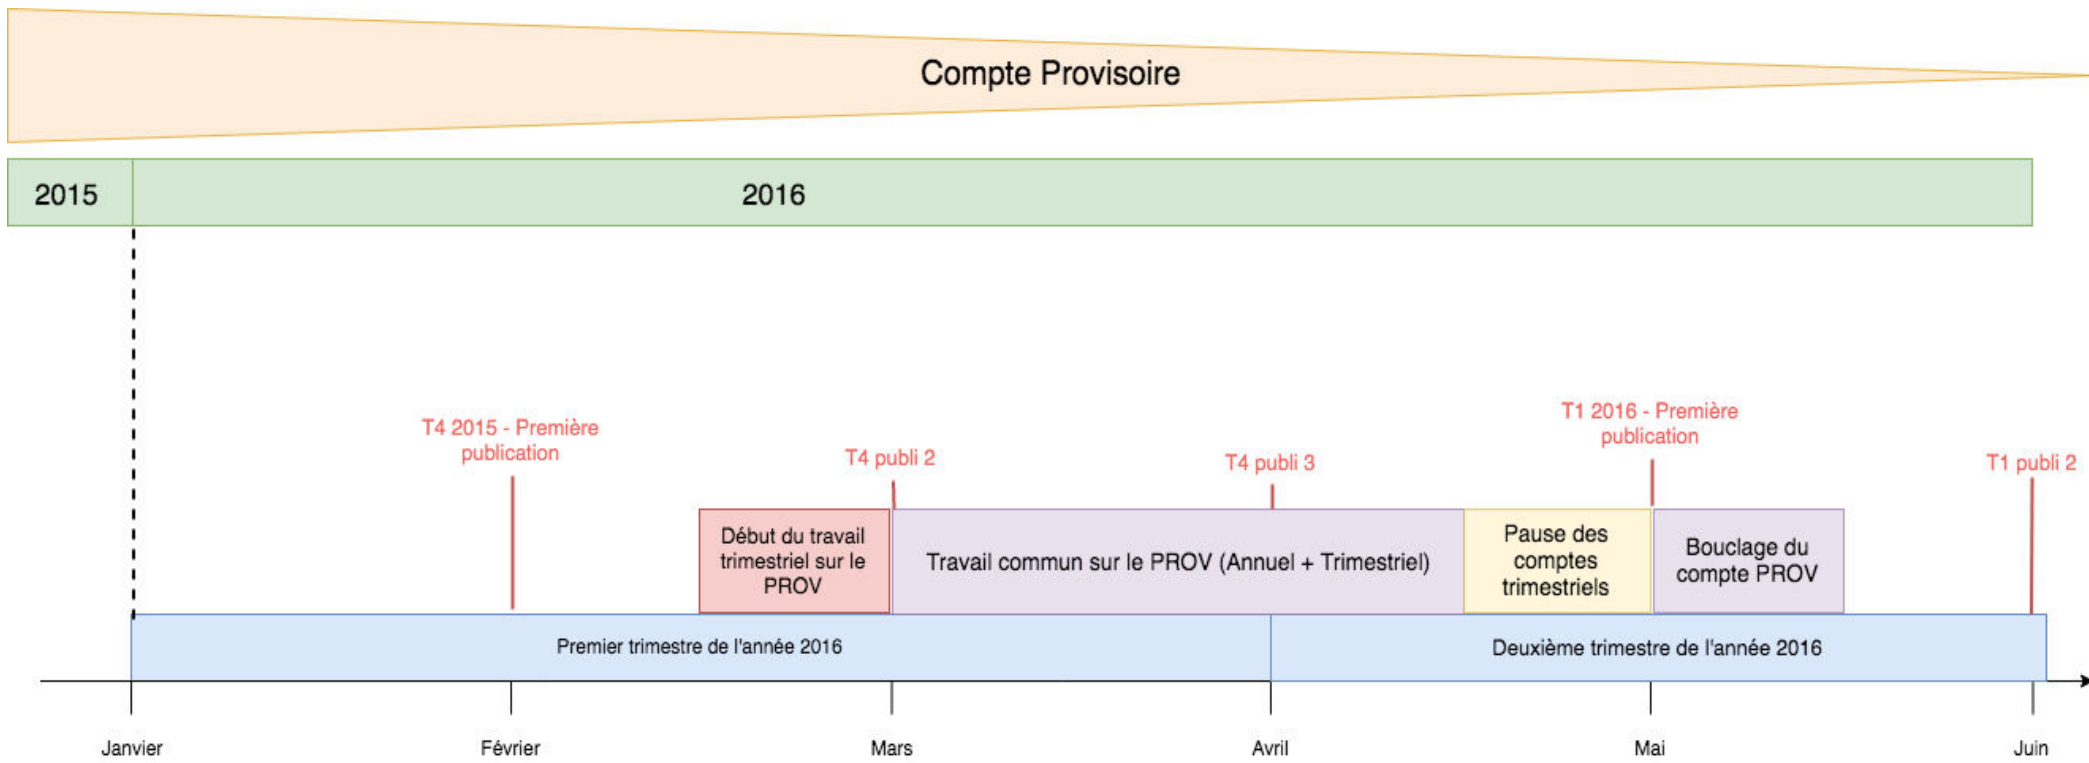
Compte Provisoire

2015

2016

T4 2015 - Première publication

T4 publi 2

T4 publi 3

T1 2016 - Première publication

T1 publi 2

Début du travail trimestriel sur le PROV

Travail commun sur le PROV (Annuel + Trimestriel)

Pause des comptes trimestriels

Bouclage du compte PROV

Premier trimestre de l'année 2016

Deuxième trimestre de l'année 2016

Janvier

Février

Mars

Avril

Mai

Juin